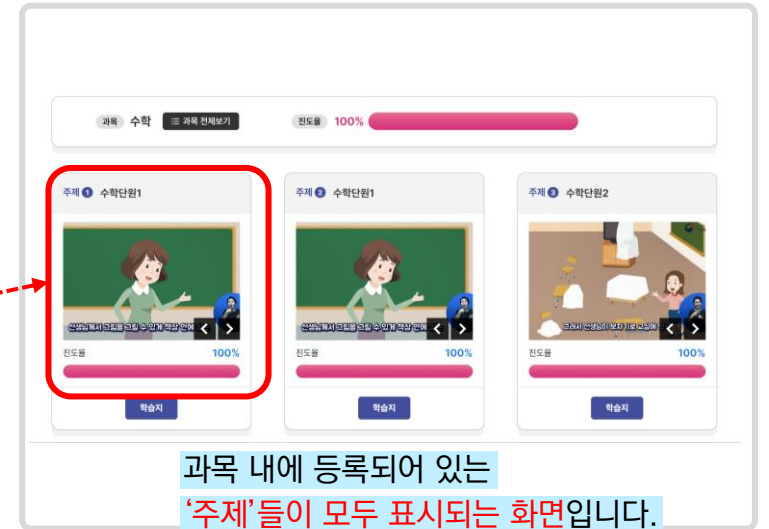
과목 수학 과목 전체보기 진도율 100%

주제 1 수학단원1

선생님께서 그림을 그릴 수 있게 책상 안에 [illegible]

진도율 100%

학습지

주제 2 수학단원1

선생님께서 그림을 그릴 수 있게 책상 안에 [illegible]

진도율 100%

학습지

주제 3 수학단원2

그래서 선생님이 보자 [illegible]

진도율 100%

학습지

과목 내에 등록되어 있는
'주제'들이 모두 표시되는 화면입니다.